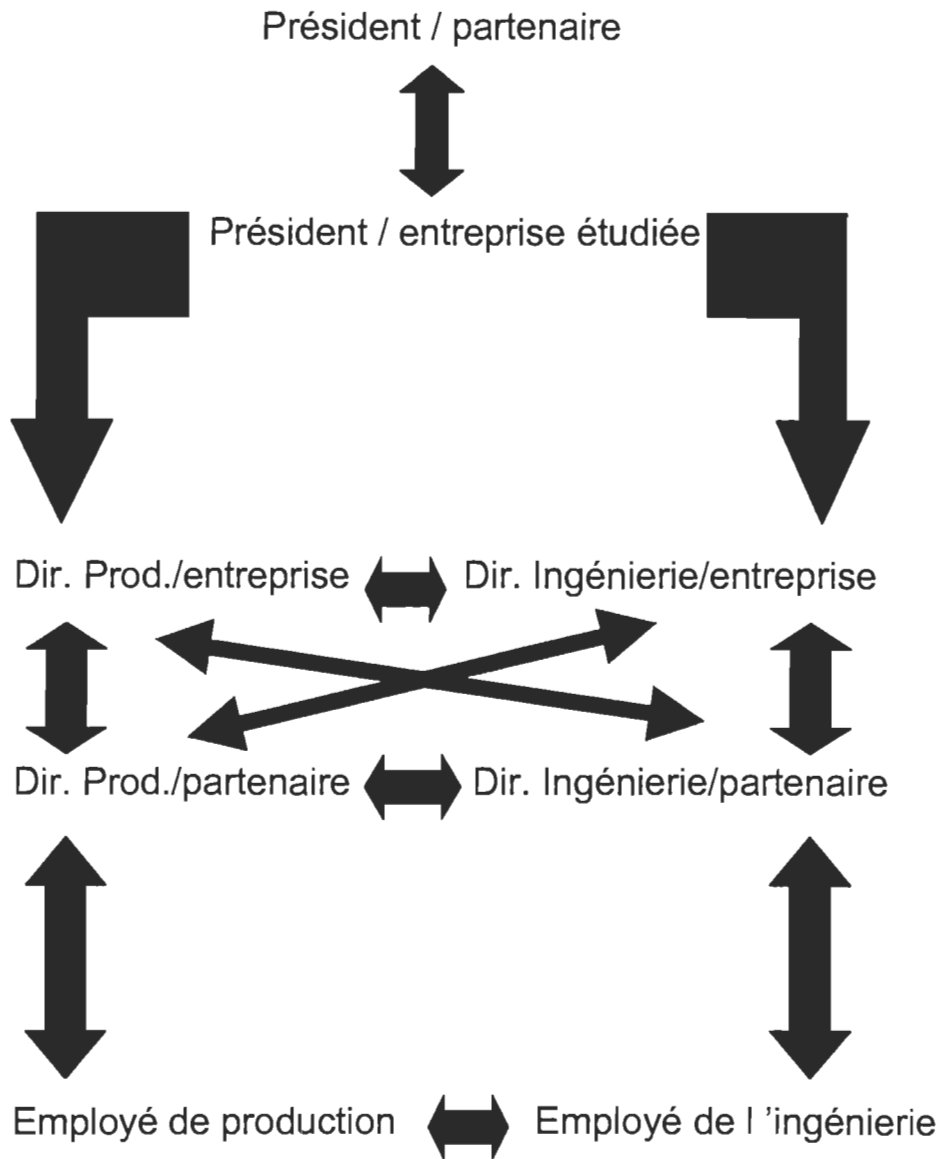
Président / partenaire

Président / entreprise étudiée

Dir. Prod./entreprise

Dir. Ingénierie/entreprise

Dir. Prod./partenaire

Dir. Ingénierie/partenaire

Employé de production

Employé de l 'ingénierie